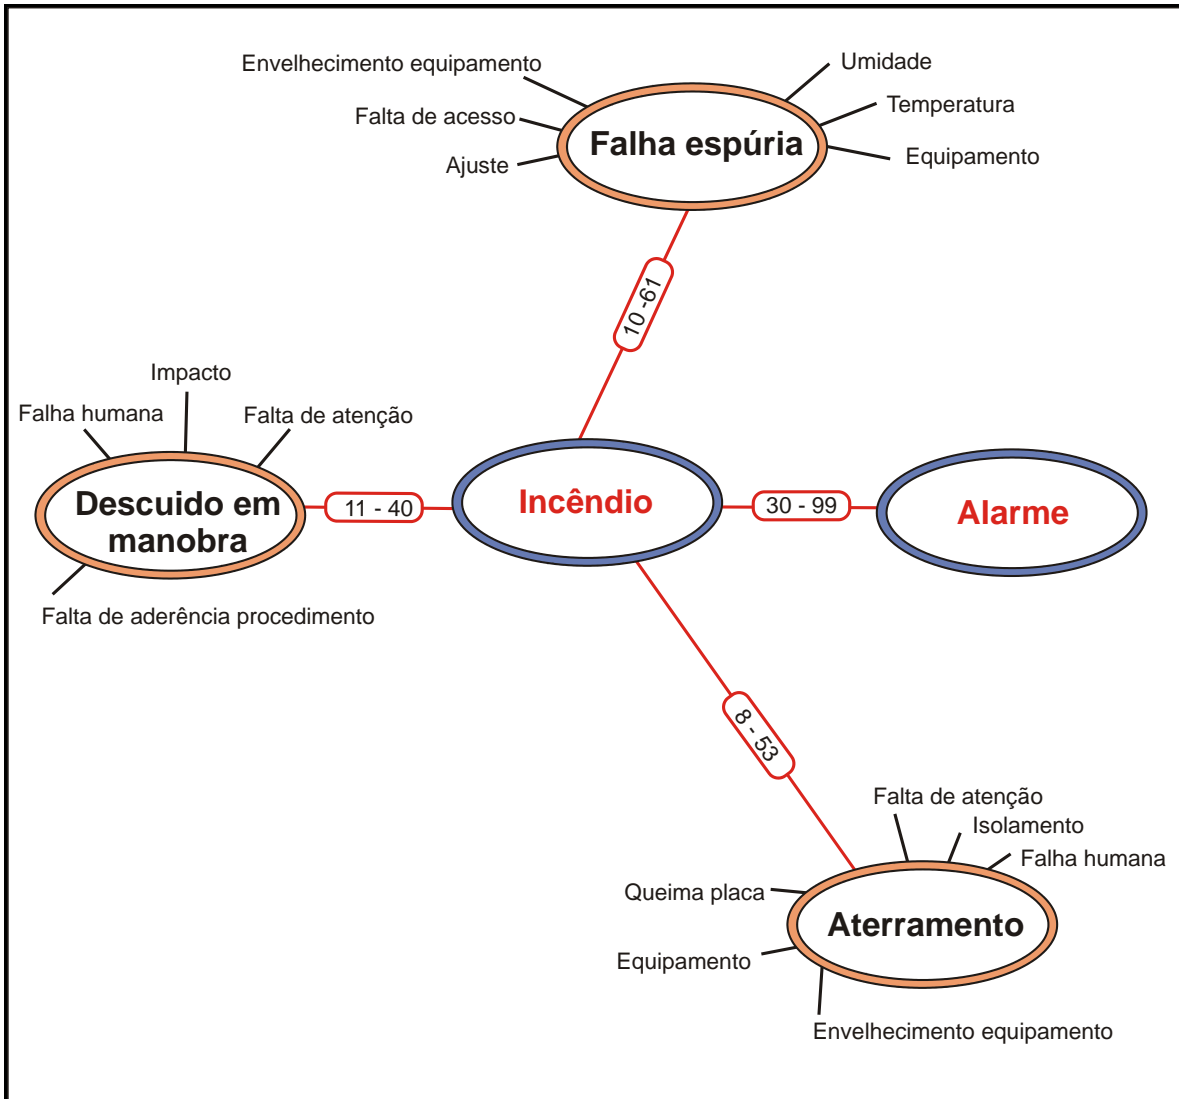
Envelhecimento equipamento
Falta de acesso
Ajuste
Falha espúria
Umidade
Temperatura
Equipamento

10 -61

Impacto
Falha humana
Falta de atenção
Descuido em manobra
Falta de aderência procedimento

11 - 40

Incêndio

30 - 99

Alarme

8 - 53

Falta de atenção
Isolamento
Falha humana
Queima placa
Aterramento
Equipamento
Envelhecimento equipamento